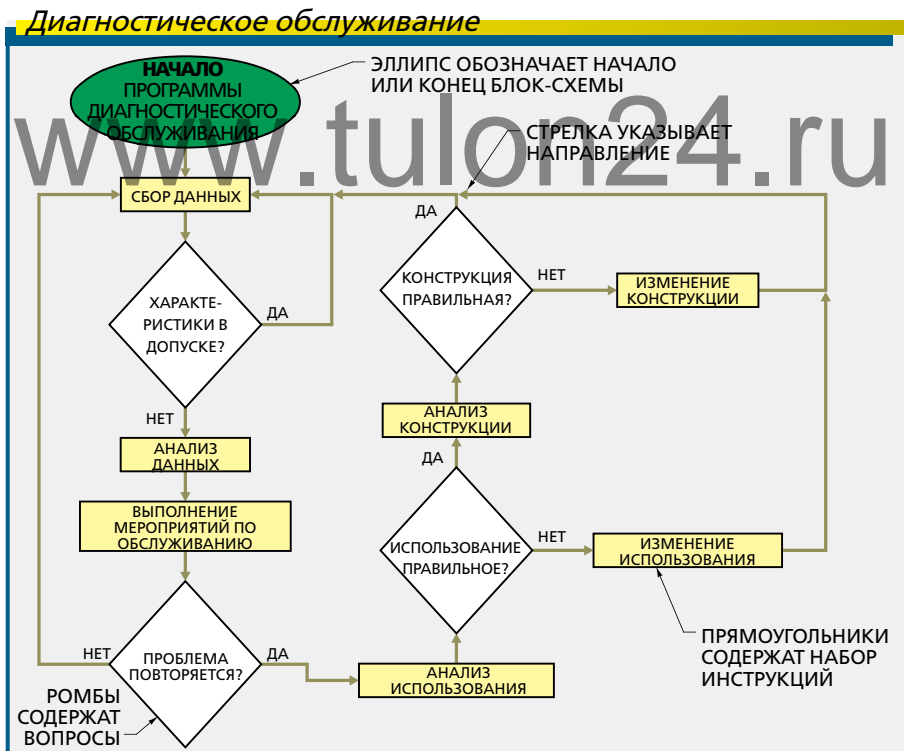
Диагностическое обслуживание

НАЧАЛО ПРОГРАММЫ ДИАГНОСТИЧЕСКОГО ОБСЛУЖИВАНИЯ

ЭЛЛИПС ОБОЗНАЧАЕТ НАЧАЛО ИЛИ КОНЕЦ БЛОК-СХЕМЫ

www.tulon24.ru

СТРЕЛКА УКАЗЫВАЕТ НАПРАВЛЕНИЕ

СБОР ДАННЫХ

ДА

ХАРАКТЕРИСТИКИ В ДОПУСКЕ?

ДА

НЕТ

КОНСТРУКЦИЯ ПРАВИЛЬНАЯ?

НЕТ

ИЗМЕНЕНИЕ КОНСТРУКЦИИ

АНАЛИЗ КОНСТРУКЦИИ

ДА

АНАЛИЗ ДАННЫХ

ВЫПОЛНЕНИЕ МЕРОПРИЯТИЙ ПО ОБСЛУЖИВАНИЮ

ИСПОЛЬЗОВАНИЕ ПРАВИЛЬНОЕ?

НЕТ

ИЗМЕНЕНИЕ ИСПОЛЬЗОВАНИЯ

ПРЯМОУГОЛЬНИКИ СОДЕРЖАТ НАБОР ИНСТРУКЦИЙ

НЕТ

ПРОБЛЕМА ПОВТОРЯЕТСЯ?

ДА

АНАЛИЗ ИСПОЛЬЗОВАНИЯ

РОМБЫ СОДЕРЖАТ ВОПРОСЫ